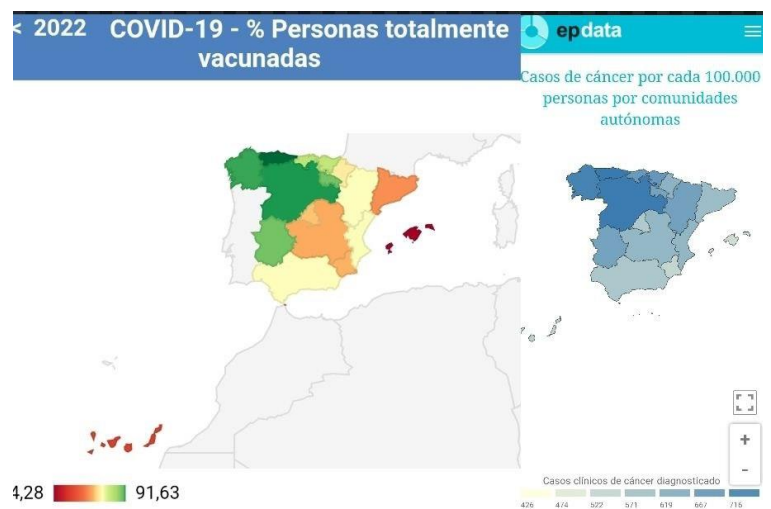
< 2022 COVID-19 - % Personas totalmente vacunadas

4,28 91,63

epdata

Casos de cáncer por cada 100.000 personas por comunidades autónomas

+
-

Casos clínicos de cáncer diagnosticado

426 474 522 571 619 667 715